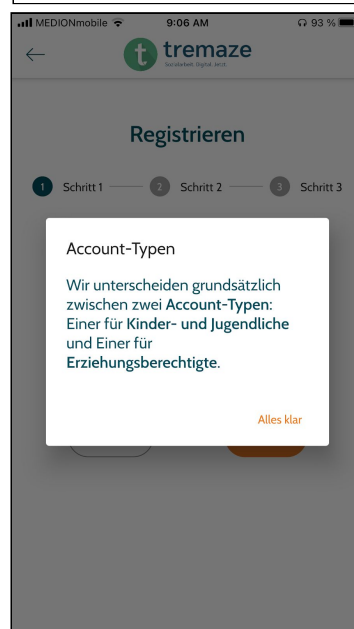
MEDIONmobile 9:06 AM 93 %

tremaze
Sozialarbeit. Digital. Jetzt.

Registrieren

1 Schritt 1 2 Schritt 2 3 Schritt 3

Account-Typen

Wir unterscheiden grundsätzlich zwischen zwei Account-Typen: Einer für Kinder- und Jugendliche und Einer für Erziehungsberechtigte.

Alles klar